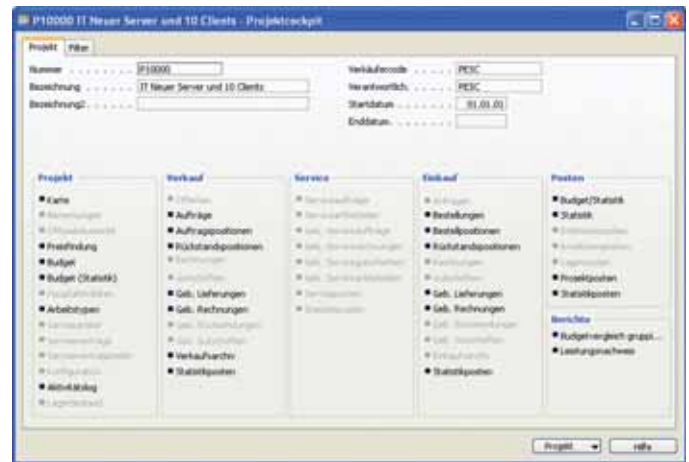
P10000 IT Neuer Server und 10 Clients - Projektcockpit

Projekt | Filter

Nummer . . . . . . . . . . P10000
Bezeichnung . . . . . . . IT Neuer Server und 10 Clients
Bezeichnung2 . . . . . . .

Verkäufercode . . . . . . PESC
Verantwortlich . . . . . . PESC
Startdatum . . . . . . . . 01.01.01
Enddatum . . . . . . . . .

Projekt
- Karte
- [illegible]
- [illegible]
- Preisfindung
- Budget
- Budget (Statistik)
- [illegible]
- Arbeitstypen
- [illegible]
- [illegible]
- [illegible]
- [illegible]
- Aktivitätskatalog
- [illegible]

Verkauf
- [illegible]
- Aufträge
- Auftragspositionen
- Rückstandspositionen
- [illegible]
- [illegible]
- Geb. Lieferungen
- Geb. Rechnungen
- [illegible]
- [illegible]
- Verkaufsarchiv
- Statistikposten

Service
- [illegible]
- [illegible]
- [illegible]
- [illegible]
- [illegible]
- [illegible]
- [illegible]
- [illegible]

Einkauf
- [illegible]
- Bestellungen
- Bestellpositionen
- Rückstandspositionen
- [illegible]
- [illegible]
- Geb. Lieferungen
- Geb. Rechnungen
- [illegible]
- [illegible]
- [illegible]
- Statistikposten

Posten
- Budget/Statistik
- Statistik
- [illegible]
- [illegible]
- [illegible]
- Projektposten
- Statistikposten

Berichte
- Budgetvergleich gruppi...
- Leistungsnachweis

Projekt | Hilfe